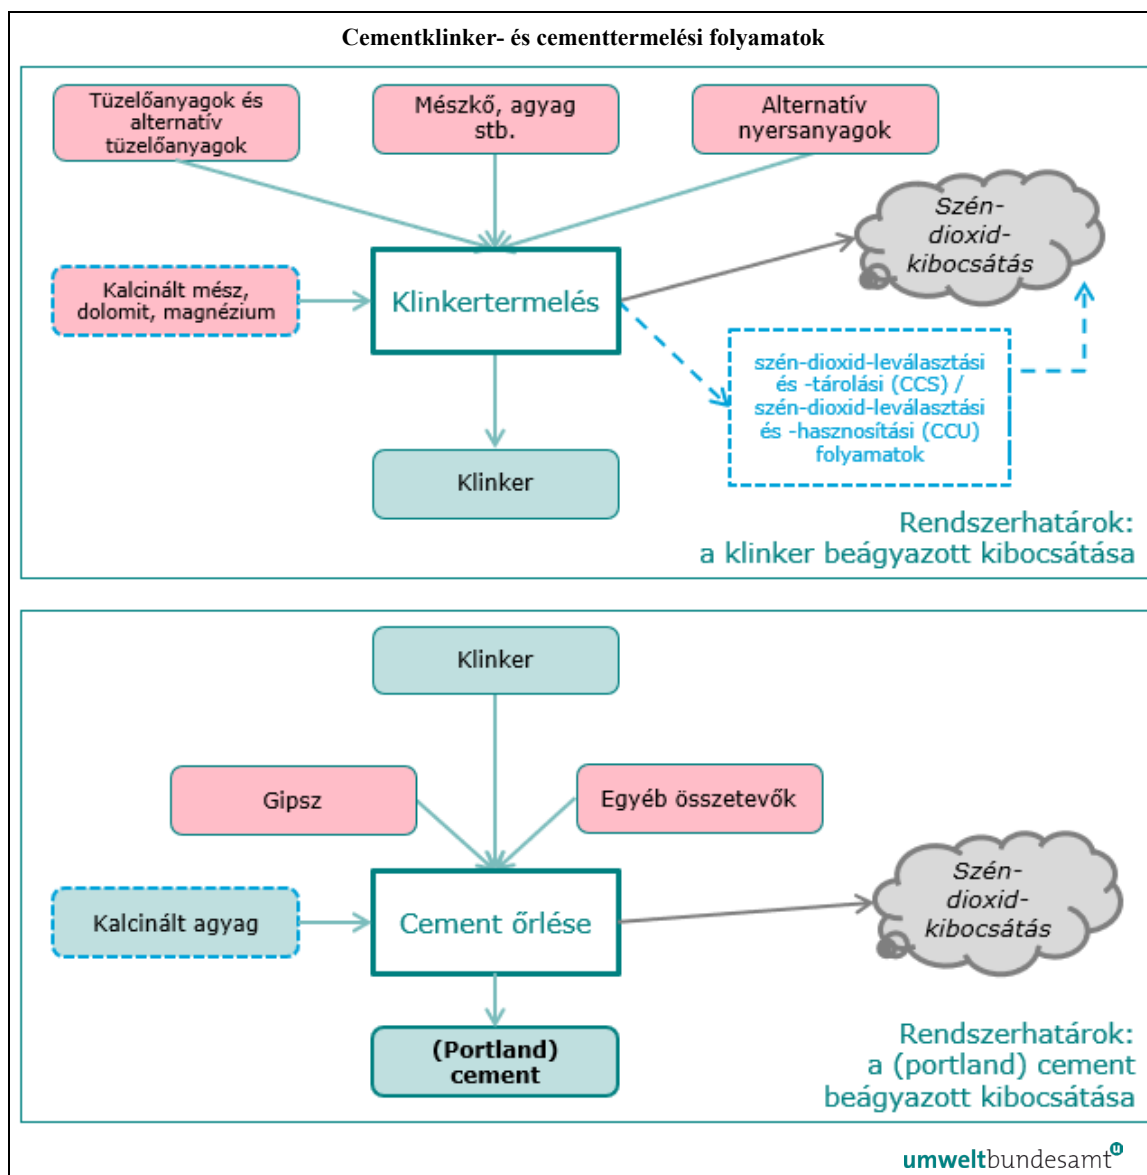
Cementklinker- és cementtermelési folyamatok

Tüzelőanyagok és alternatív tüzelőanyagok

Mészkő, agyag stb.

Alternatív nyersanyagok

Szén-dioxid-kibocsátás

Kalcinált mész, dolomit, magnézium

Klinkertermelés

szén-dioxid-leválasztási és -tárolási (CCS) / szén-dioxid-leválasztási és -hasznosítási (CCU) folyamatok

Klinker

Rendszerhatárok: a klinker beágyazott kibocsátása

Klinker

Gipsz

Egyéb összetevők

Kalcinált agyag

Cement őrlése

Szén-dioxid-kibocsátás

(Portland) cement

Rendszerhatárok: a (portland) cement beágyazott kibocsátása

umweltbundesamt